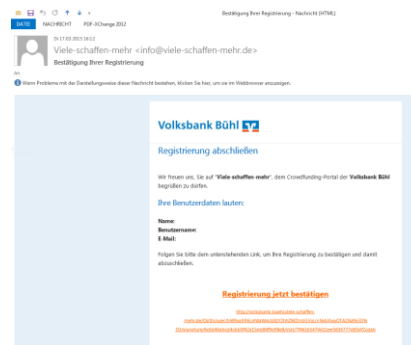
Bestätigung Ihrer Registrierung - Nachricht (HTML)

DATEI NACHRICHT PDF-XChange 2012

Di 17.03.2015 18:12
Viele-schaffen-mehr <info@viele-schaffen-mehr.de>
Bestätigung Ihrer Registrierung

An

Wenn Probleme mit der Darstellungsweise dieser Nachricht bestehen, klicken Sie hier, um sie im Webbrowser anzuzeigen.

Volksbank Bühl

Registrierung abschließen

Wir freuen uns, Sie auf "Viele-schaffen-mehr", dem Crowdfunding-Portal der Volksbank Bühl begrüßen zu dürfen.

Ihre Benutzerdaten lauten:

Name:
Benutzername:
E-Mail:

Folgen Sie bitte dem untenstehenden Link, um Ihre Registrierung zu bestätigen und damit abzuschließen.

Registrierung jetzt bestätigen

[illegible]